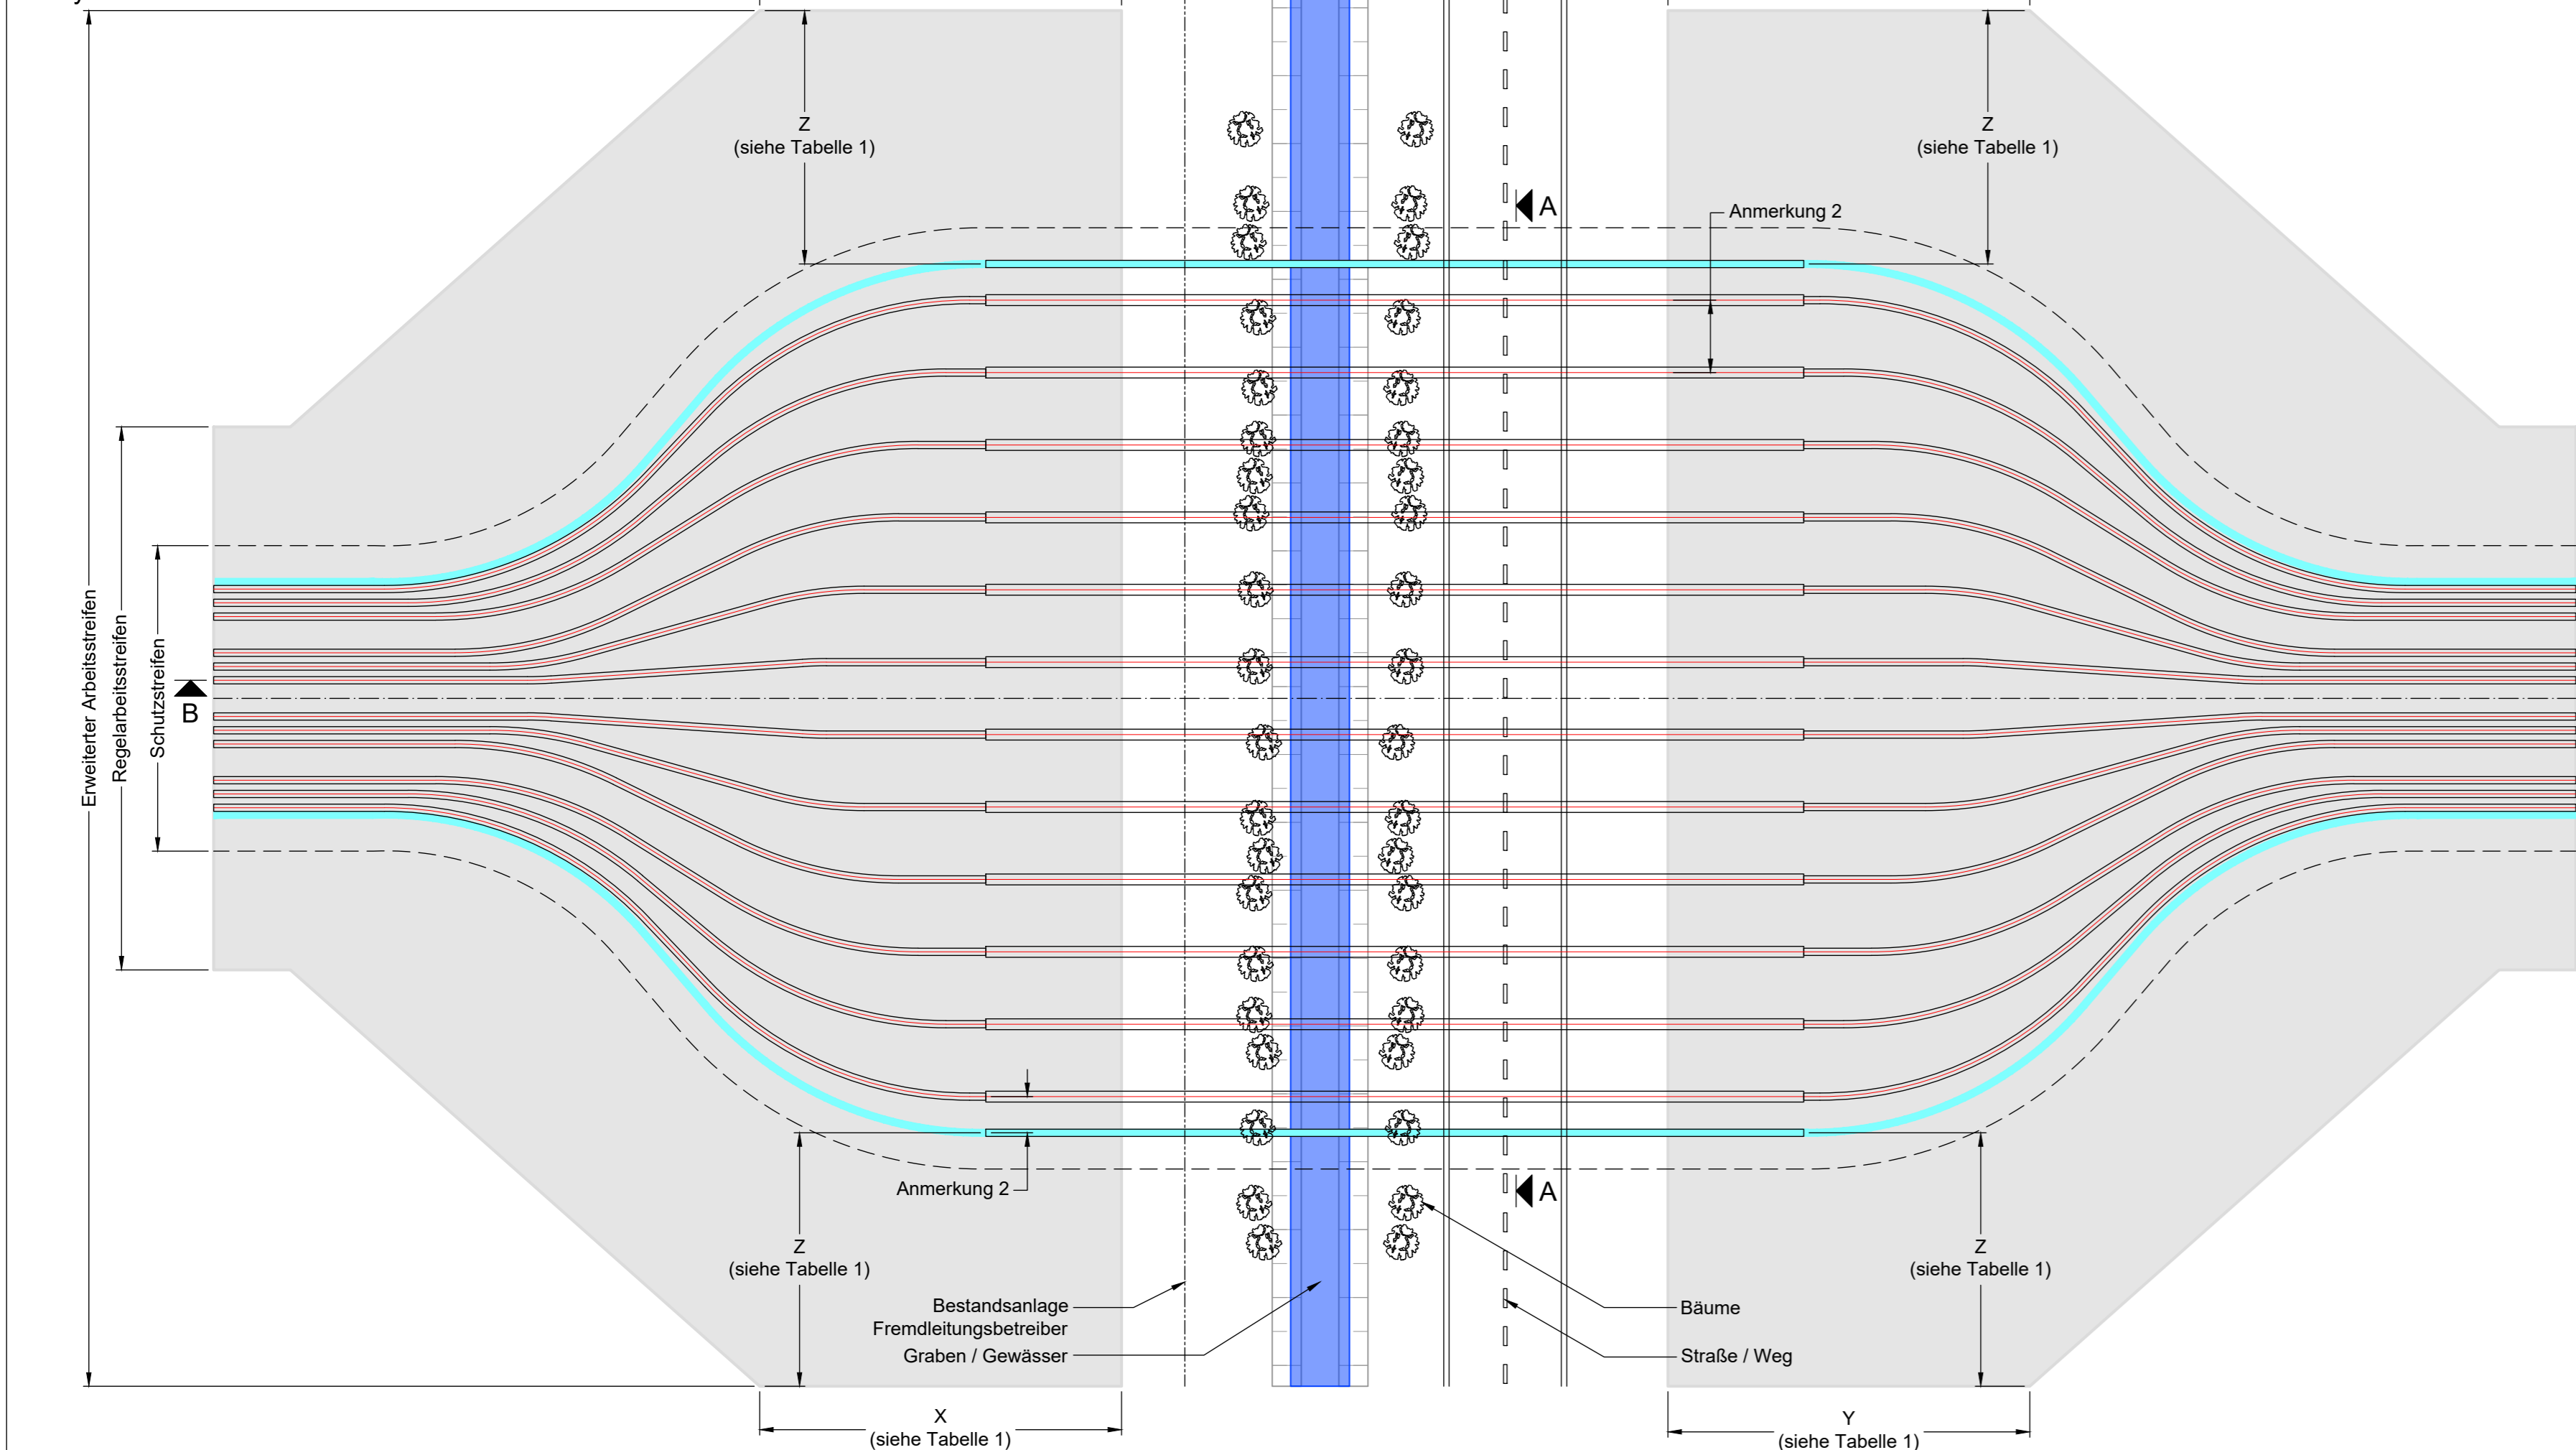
Z
(siehe Tabelle 1)

Z
(siehe Tabelle 1)

A

Anmerkung 2

Erweiterter Arbeitsstreifen
Regelarbeitsstreifen
Schutzstreifen

B

Anmerkung 2

A

Z
(siehe Tabelle 1)

Z
(siehe Tabelle 1)

Bestandsanlage Fremdleitungsbetreiber
Graben / Gewässer

Bäume
Straße / Weg

X
(siehe Tabelle 1)

Y
(siehe Tabelle 1)